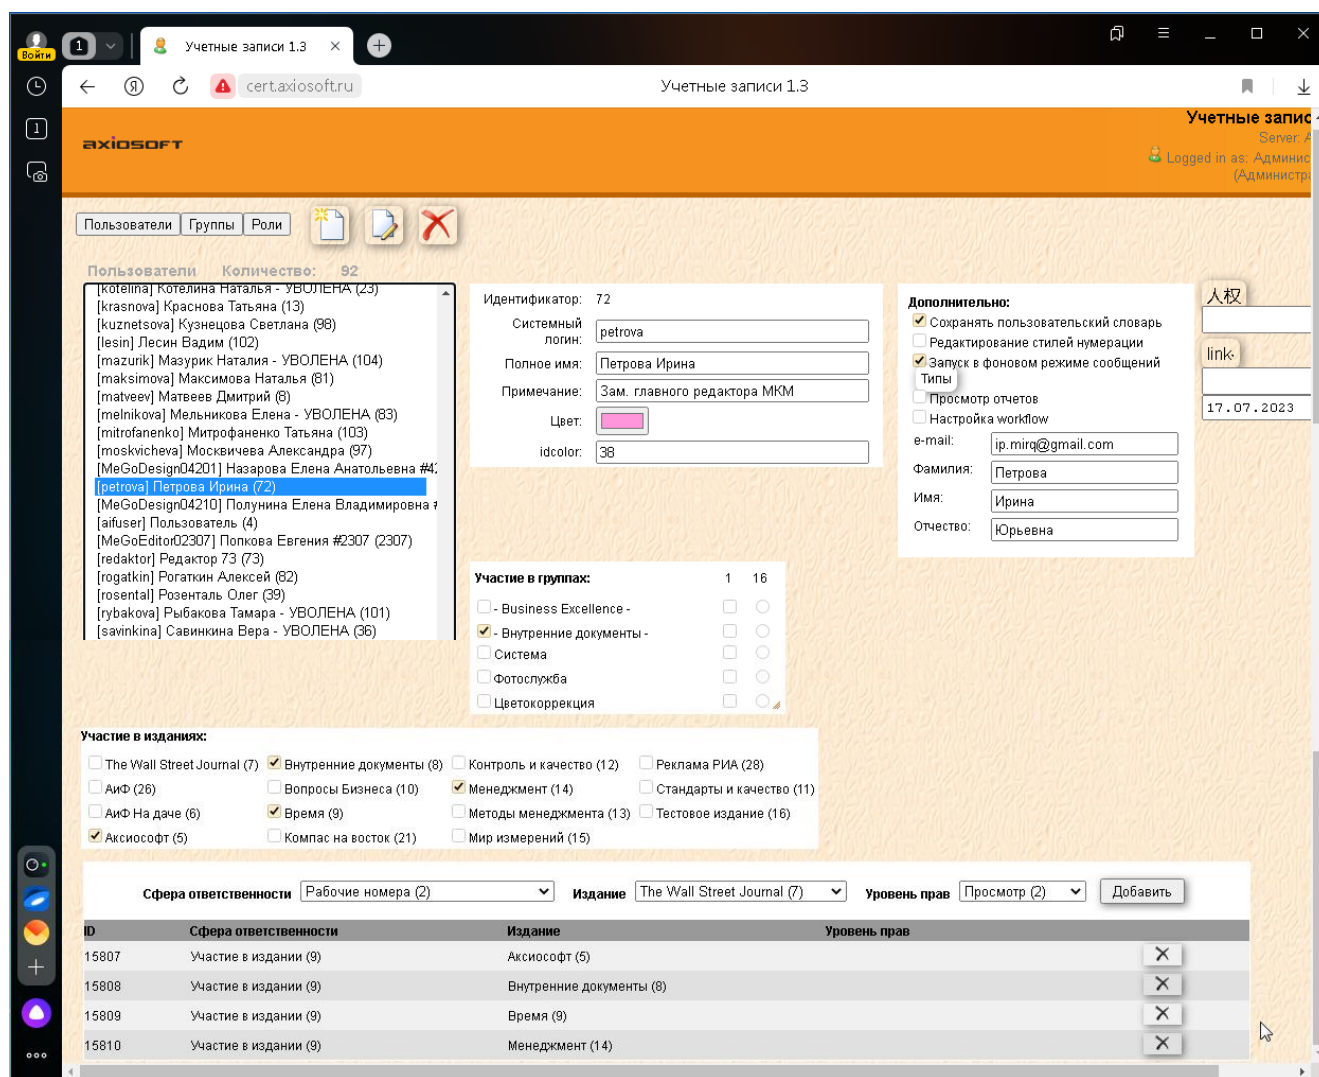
Войти 1 Учетные записи 1.3

cert.axiosoft.ru Учетные записи 1.3

axiosoft

Учетные запис
Server: A
Logged in as: Админис
(Администра

Пользователи Группы Роли

Пользователи Количество: 92

[kotelina] Котелина Наталья - УВОЛЕНА (23)
[krasnova] Краснова Татьяна (13)
[kuznetsova] Кузнецова Светлана (98)
[lesin] Лесин Вадим (102)
[mazurik] Мазурик Наталия - УВОЛЕНА (104)
[maksimova] Максимова Наталья (81)
[matveev] Матвеев Дмитрий (8)
[melnikova] Мельникова Елена - УВОЛЕНА (83)
[mitrofanenko] Митрофаненко Татьяна (103)
[moskvicheva] Москвичева Александра (97)
[MeGoDesign04201] Назарова Елена Анатольевна #4
[petrova] Петрова Ирина (72)
[MeGoDesign04210] Полунина Елена Владимировна #
[aifuser] Пользователь (4)
[MeGoEditor02307] Попкова Евгения #2307 (2307)
[redaktor] Редактор 73 (73)
[rogatkin] Рогаткин Алексей (82)
[rosental] Розенталь Олег (39)
[rybakova] Рыбакова Тамара - УВОЛЕНА (101)
[savinkina] Савинкина Вера - УВОЛЕНА (36)

Идентификатор: 72
Системный логин: petrova
Полное имя: Петрова Ирина
Примечание: Зам. главного редактора МКМ
Цвет:
idcolor: 38

Дополнительно:
Сохранять пользовательский словарь
Редактирование стилей нумерации
Запуск в фоновом режиме сообщений
Типы
Просмотр отчетов
Настройка workflow
e-mail: ip.mirq@gmail.com
Фамилия: Петрова
Имя: Ирина
Отчество: Юрьевна

人权
link
17.07.2023

Участие в группах: 1 16
- Business Excellence -
- Внутренние документы -
Система
Фотослужба
Цветокоррекция

Участие в изданиях:
The Wall Street Journal (7)
Внутренние документы (8)
Контроль и качество (12)
Реклама РИА (28)
АиФ (26)
Вопросы Бизнеса (10)
Менеджмент (14)
Стандарты и качество (11)
АиФ На даче (6)
Время (9)
Методы менеджмента (13)
Тестовое издание (16)
Аксиософт (5)
Компас на восток (21)
Мир измерений (15)

Сфера ответственности Рабочие номера (2) Издание The Wall Street Journal (7) Уровень прав Просмотр (2) Добавить

| ID | Сфера ответственности | Издание | Уровень прав |
|---|---|---|---|
| 15807 | Участие в издании (9) | Аксиософт (5) | |
| 15808 | Участие в издании (9) | Внутренние документы (8) | |
| 15809 | Участие в издании (9) | Время (9) | |
| 15810 | Участие в издании (9) | Менеджмент (14) | |